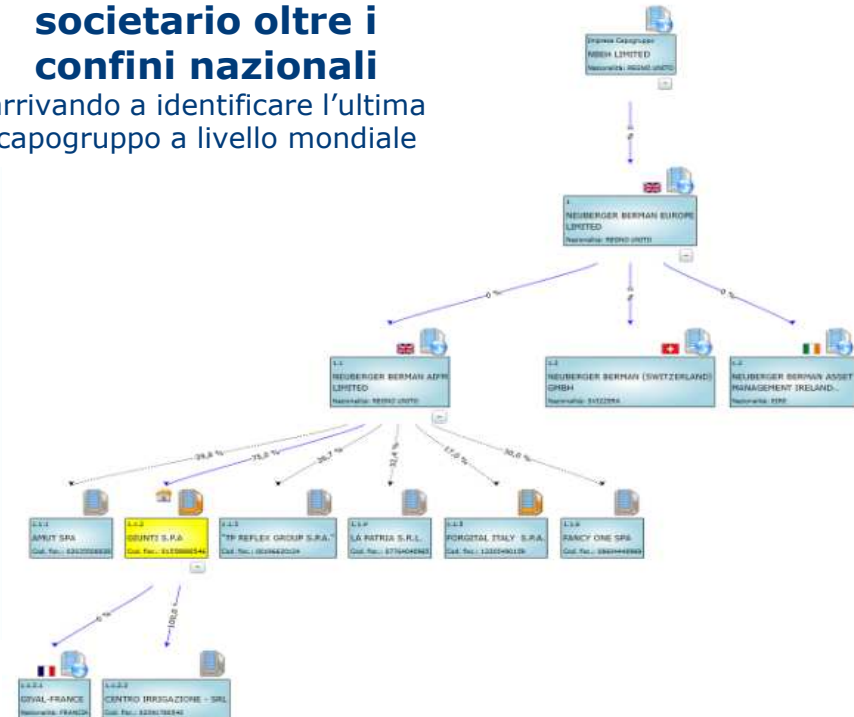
societario oltre i confini nazionali
rrivando a identificare l'ultima capogruppo a livello mondiale

Impresa Capogruppo
NBBH LIMITED
Nazionalità: REGNO UNITO

1
NEUBERGER BERMAN EUROPE LIMITED
Nazionalità: REGNO UNITO

1.1
NEUBERGER BERMAN AIFM LIMITED
Nazionalità: REGNO UNITO

1.2
NEUBERGER BERMAN (SWITZERLAND) GMBH
Nazionalità: SVIZZERA

1.3
NEUBERGER BERMAN ASSET MANAGEMENT IRELAND...
Nazionalità: EIRE

0 %
0 %
0 %
0 %

39,8 %
75,5 %
26,7 %
32,4 %
17,0 %
30,0 %

1.1.1
AMUT SPA
Cod. fisc.: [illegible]

1.1.2
GIUNTI S.P.A
Cod. fisc.: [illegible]

1.1.3
"TP REFLEX GROUP S.R.A."
Cod. fisc.: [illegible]

1.1.4
LA PATRIA S.R.L.
Cod. fisc.: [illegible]

1.1.5
FORGITAL ITALY S.P.A.
Cod. fisc.: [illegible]

1.1.6
FANCY ONE SPA
Cod. fisc.: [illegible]

0 %
100,0 %

1.1.2.1
GIVAL-FRANCE
Nazionalità: FRANCIA

1.1.2.2
CENTRO IRRIGAZIONE - SRL
Cod. fisc.: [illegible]